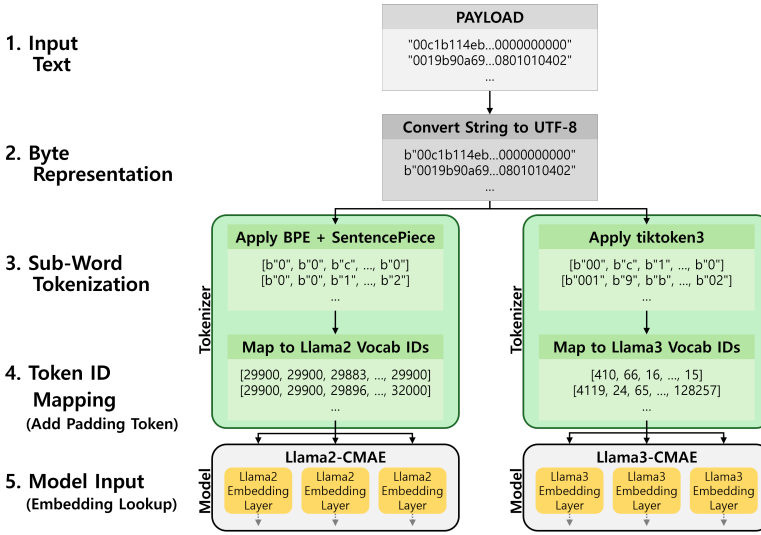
1. Input Text

2. Byte Representation

3. Sub-Word Tokenization

4. Token ID Mapping
(Add Padding Token)

5. Model Input
(Embedding Lookup)

PAYLOAD
"00c1b114eb...0000000000"
"0019b90a69...0801010402"
...

Convert String to UTF-8
b"00c1b114eb...0000000000"
b"0019b90a69...0801010402"
...

Tokenizer

Apply BPE + SentencePiece
[b"0", b"0", b"c", ..., b"0"]
[b"0", b"0", b"1", ..., b"2"]
...

Map to Llama2 Vocab IDs
[29900, 29900, 29883, ..., 29900]
[29900, 29900, 29896, ..., 32000]
...

Tokenizer

Apply tiktoken3
[b"00", b"c", b"1", ..., b"0"]
[b"001", b"9", b"b", ..., b"02"]
...

Map to Llama3 Vocab IDs
[410, 66, 16, ..., 15]
[4119, 24, 65, ..., 128257]
...

Model

Llama2-CMAE
Llama2 Embedding Layer
Llama2 Embedding Layer
Llama2 Embedding Layer

Model

Llama3-CMAE
Llama3 Embedding Layer
Llama3 Embedding Layer
Llama3 Embedding Layer